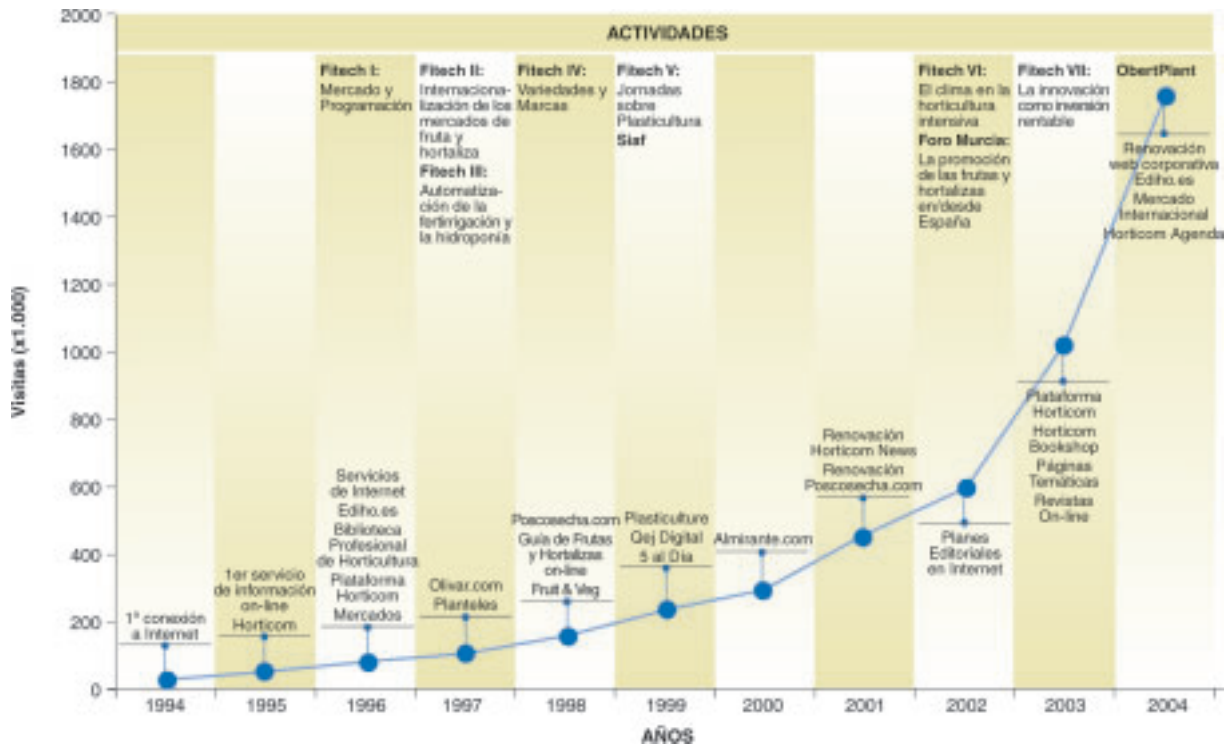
ACTIVIDADES

Fitech I: Mercado y Programación

Fitech II: Internacionalización de los mercados de fruta y hortaliza

Fitech III: Automatización de la fertirrigación y la hidroponía

Fitech IV: Variedades y Marcas

Fitech V: Jornadas sobre Plasticultura

Siaf

Fitech VI: El clima en la horticultura intensiva

Foro Murcia: La promoción de las frutas y hortalizas en/desde España

Fitech VII: La innovación como inversión rentable

ObertPlant

1ª conexión a Internet

1er servicio de información on-line Horticom

Servicios de Internet Ediho.es Biblioteca Profesional de Horticultura Plataforma Horticom Mercados

Olivar.com Planteles

Poscosecha.com Guía de Frutas y Hortalizas on-line Fruit & Veg

Plasticulture Qej Digital 5 al Día

Almirante.com

Renovación Horticom News Renovación Poscosecha.com

Planes Editoriales en Internet

Plataforma Horticom Horticom Bookshop Páginas Temáticas Revistas On-line

Renovación web corporativa Ediho.es Mercado Internacional Horticom Agenda

Visitas (x1.000)

2000
1800
1600
1400
1200
1000
800
600
400
200
0

1994 1995 1996 1997 1998 1999 2000 2001 2002 2003 2004

AÑOS